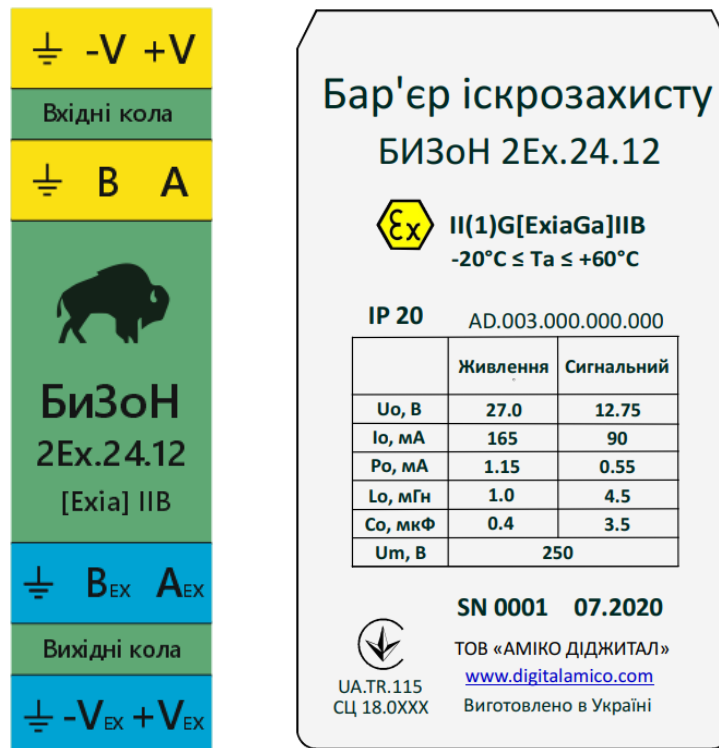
⏚ -V +V

Вхідні кола

⏚ B A

БиЗоН

2Ex.24.12

[Exia] IIB

⏚ $B_{EX}$ $A_{EX}$

Вихідні кола

⏚ $-V_{EX}$ $+V_{EX}$

Бар'єр іскрозахисту

БИЗоН 2Ex.24.12

Ex II(1)G[ExiaGa]IIB

-20°C ≤ Ta ≤ +60°C

IP 20 AD.003.000.000.000

| | Живлення | Сигнальний |
|---|---|---|
| Uo, B | 27.0 | 12.75 |
| Io, мА | 165 | 90 |
| Po, мА | 1.15 | 0.55 |
| Lo, мГн | 1.0 | 4.5 |
| Co, мкФ | 0.4 | 3.5 |
| Um, B | 250 | |

SN 0001 07.2020

UA.TR.115

СЦ 18.0XXX

ТОВ «АМІКО ДІДЖИТАЛ»

www.digitalamico.com

Виготовлено в Україні